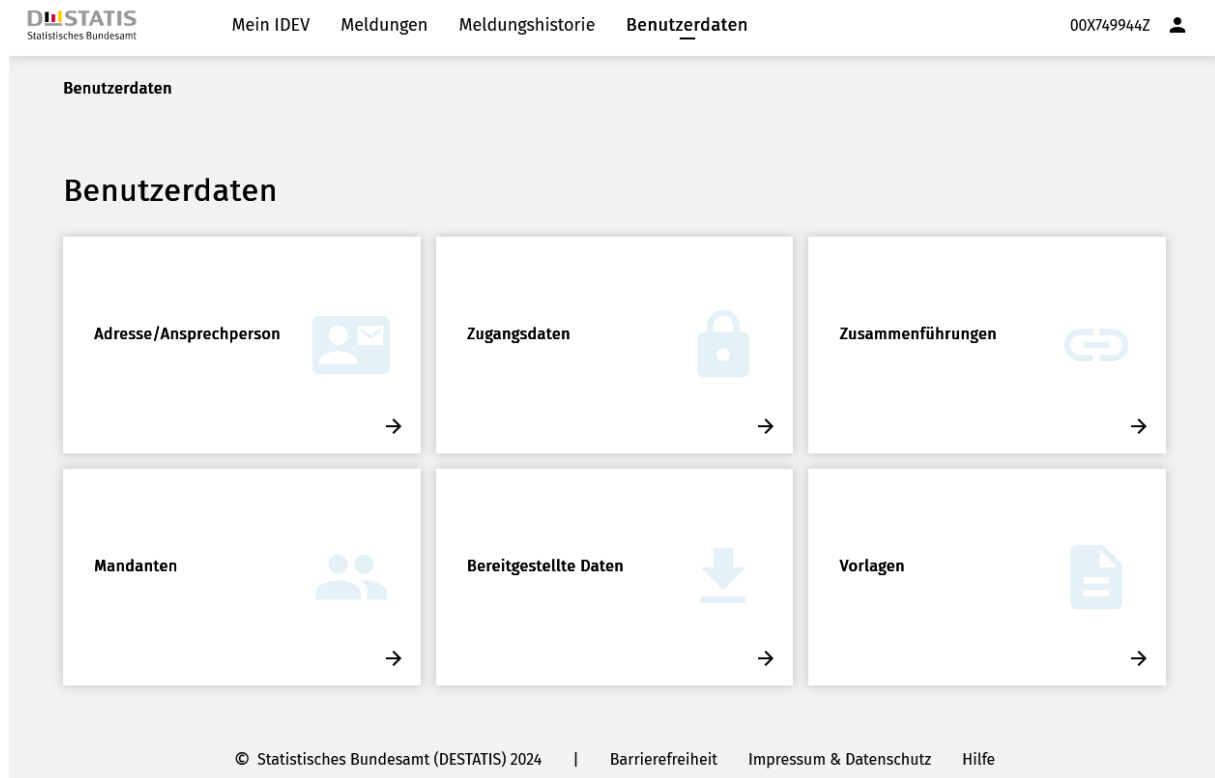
DESTATIS
Statistisches Bundesamt

Mein IDEV Meldungen Meldungshistorie Benutzerdaten

00X749944Z

Benutzerdaten

Benutzerdaten

Adresse/Ansprechperson

Zugangsdaten

Zusammenführungen

Mandanten

Bereitgestellte Daten

Vorlagen

© Statistisches Bundesamt (DESTATIS) 2024 | Barrierefreiheit Impressum & Datenschutz Hilfe